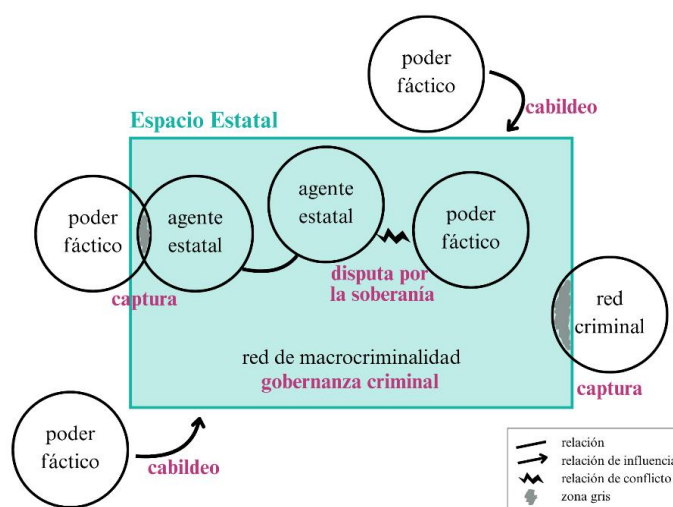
poder fáctico

cabildeo

Espacio Estatal

poder fáctico

agente estatal

agente estatal

poder fáctico

disputa por la soberanía

captura

red criminal

red de macrocriminalidad
gobernanza criminal

captura

poder fáctico

cabildeo

relación
relación de influencia
relación de conflicto
zona gris